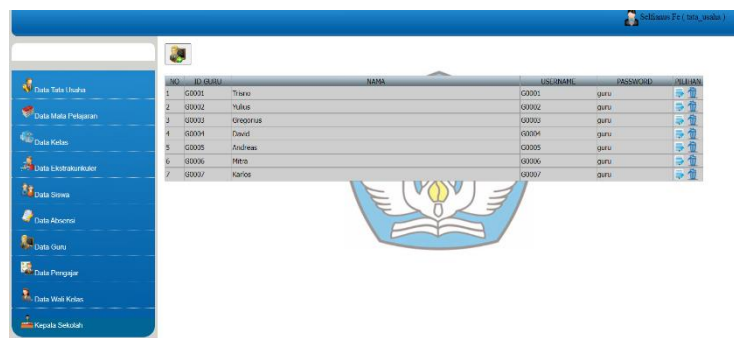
Selfianus Fe ( tata_usaha )

Data Tata Usaha
Data Mata Pelajaran
Data Kelas
Data Ekstrakurikuler
Data Siswa
Data Absensi
Data Guru
Data Pengajar
Data Wali Kelas
Kepala Sekolah

| NO | ID GURU | NAMA | USERNAME | PASSWORD | PILIHAN |
|---|---|---|---|---|---|
| 1 | G0001 | Triono | G0001 | guru | |
| 2 | G0002 | Yulius | G0002 | guru | |
| 3 | G0003 | Gregorius | G0003 | guru | |
| 4 | G0004 | David | G0004 | guru | |
| 5 | G0005 | Andreas | G0005 | guru | |
| 6 | G0006 | Mitra | G0006 | guru | |
| 7 | G0007 | Karlos | G0007 | guru | |